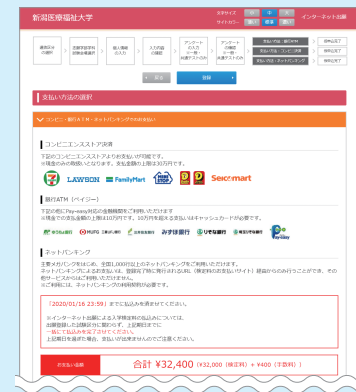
新潟医療福祉大学

文字サイズ 小 中 大
サイトカラー 白 黒 青

インターネット出願

支払い方法の選択

コンビニ・銀行ATM・ネットバンキングでのお支払い

コンビニエンスストア決済

下記のコンビニエンスストアよりお支払いが可能です。

LAWSON FamilyMart Seicomart

銀行ATM（ペイジー）

ネットバンキング

「2020/01/16 23:59」までにお支払いを済ませてください。

お支払い金額 合計 ¥32,400 (¥32,000（検定料）+ ¥400（手数料）)